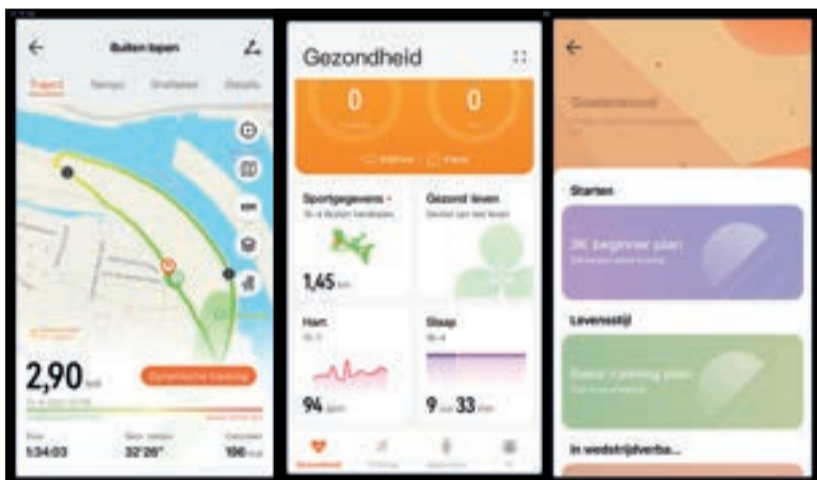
Buiten lopen

Traject
Tempo
Snelheid
Details

2,90 km

Dynamische kleuring

1:34:03
32'26"
196

Gezondheid

0
0

Sportgegevens
Gezond leven

1,45 km

Hart
Slaap

94 bpm
9 u 33 min

Gezondheid

Starten

3K beginner plan

Levensstijl

In wedstrijdverba...